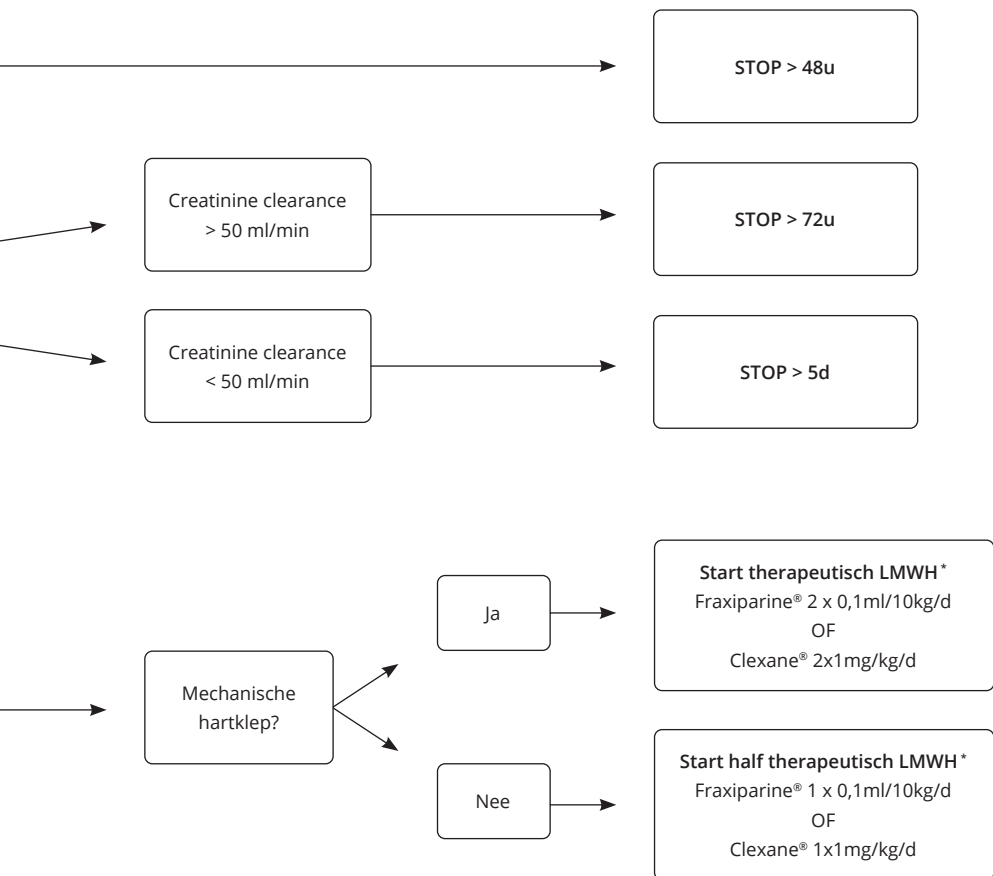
STOP > 48u

Creatinine clearance > 50 ml/min

STOP > 72u

Creatinine clearance < 50 ml/min

STOP > 5d

Mechanische hartklep?

Ja

Start therapeutisch LMWH*
Fraxiparine® 2 x 0,1ml/10kg/d
OF
Clexane® 2x1mg/kg/d

Nee

Start half therapeutisch LMWH*
Fraxiparine® 1 x 0,1ml/10kg/d
OF
Clexane® 1x1mg/kg/d